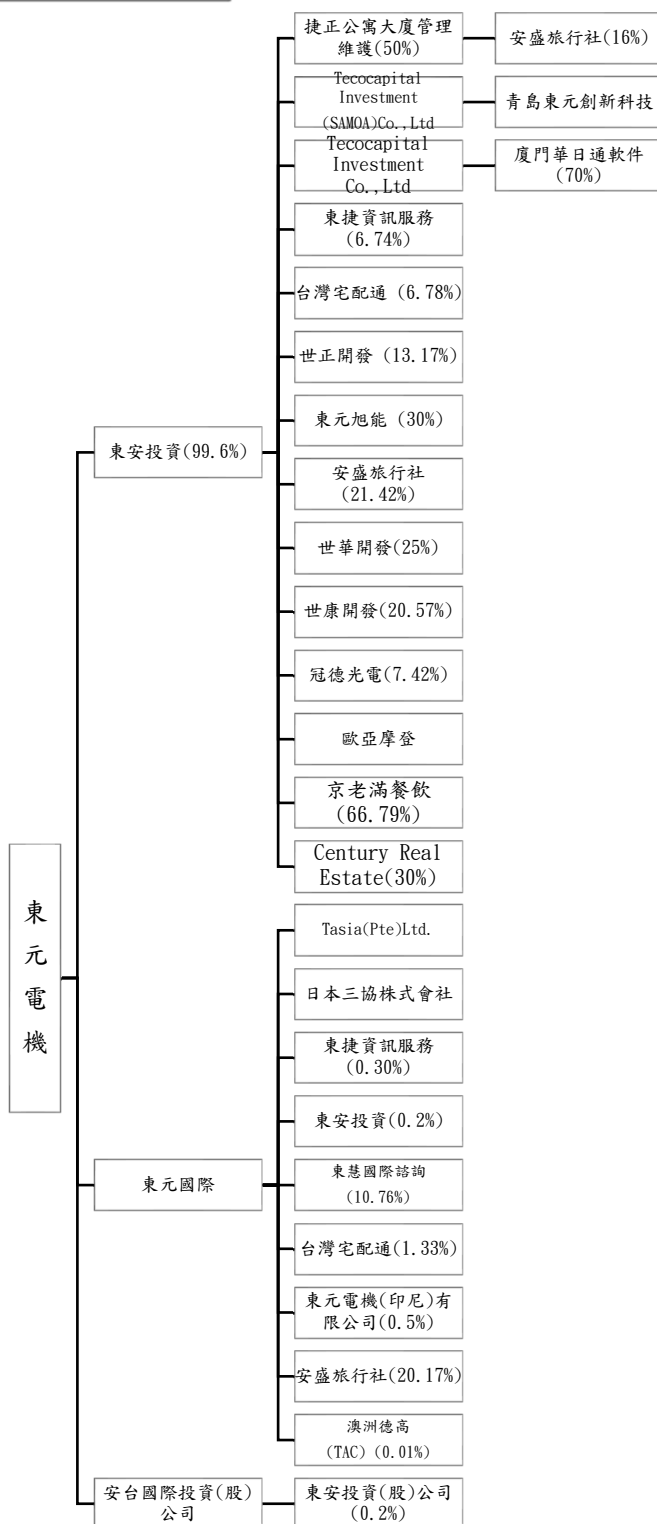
東元電機

東安投資(99.6%)

捷正公寓大廈管理維護(50%)

安盛旅行社(16%)

Tecocapital Investment (SAMOA)Co.,Ltd

青島東元創新科技

Tecocapital Investment Co.,Ltd

廈門華日通軟件(70%)

東捷資訊服務(6.74%)

台灣宅配通 (6.78%)

世正開發 (13.17%)

東元旭能 (30%)

安盛旅行社(21.42%)

世華開發(25%)

世康開發(20.57%)

冠德光電(7.42%)

歐亞摩登

京老滿餐飲(66.79%)

Century Real Estate(30%)

東元國際

Tasia(Pte)Ltd.

日本三協株式會社

東捷資訊服務(0.30%)

東安投資(0.2%)

東慧國際諮詢(10.76%)

台灣宅配通(1.33%)

東元電機(印尼)有限公司(0.5%)

安盛旅行社(20.17%)

澳洲德高(TAC) (0.01%)

安台國際投資(股)公司

東安投資(股)公司(0.2%)